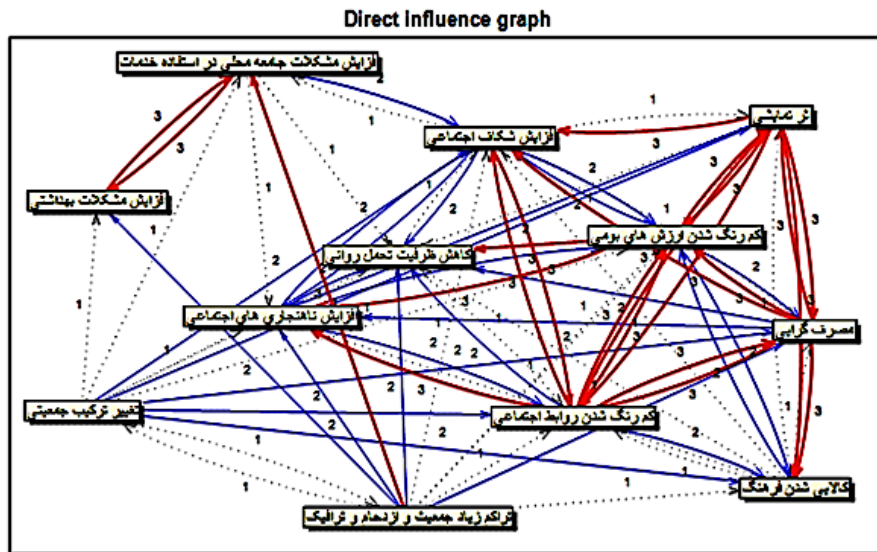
Direct influence graph

افزایش مشکلات جامعه محلی در استفاده خدمات

تجمل گرایی

افزایش شکاف اجتماعی

افزایش مشکلات بهداشتی

کمرنگ شدن ارزش های بومی

کاهش ظرفیت تحمل روانی

افزایش ناهنجاری های اجتماعی

مصرف گرایی

تغییر ترکیب جمعیتی

کمرنگ شدن روابط اجتماعی

کالایی شدن فرهنگ

تراکم زیاد جمعیت و ازدحام و ترافیک

3
3
2
1
1
1
3
3
3
1
2
2
2
2
2
1
3
3
3
3
3
3
3
2
2
2
1
1
1
1
1
1
1
1
2
2
3
3
3
3
3
2
1
1
1
1